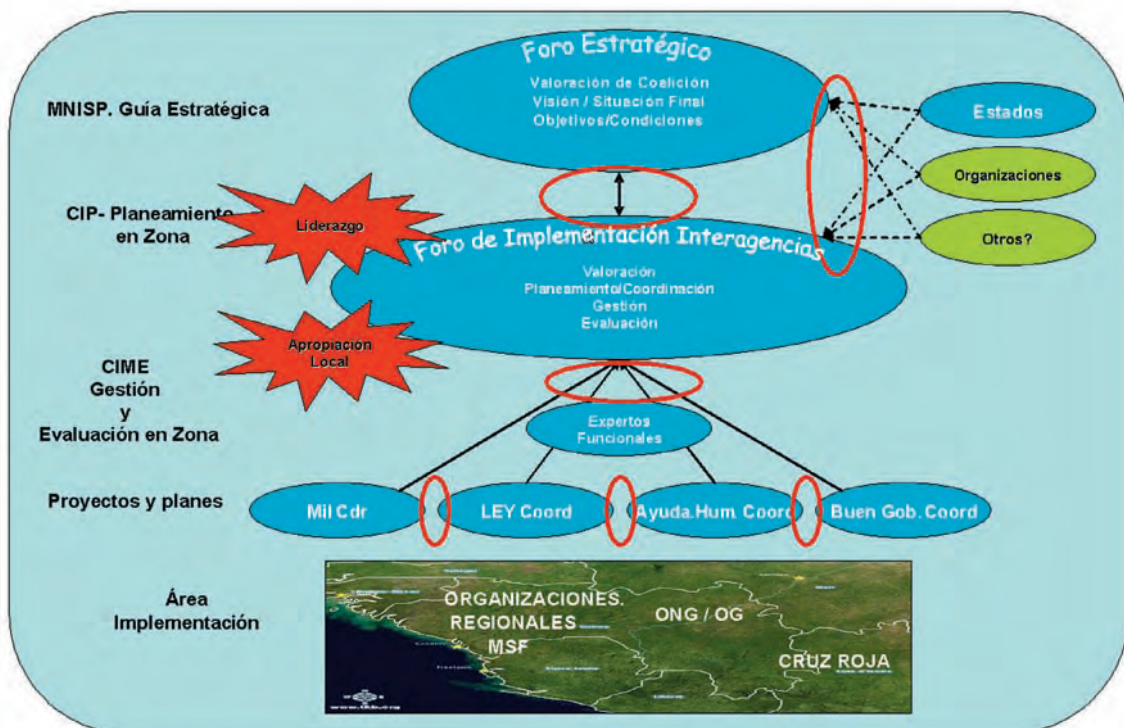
Foro Estratégico

Valoración de Coalición
Visión / Situación Final
Objetivos/Condiciones

MNISP. Guía Estratégica

Estados

Organizaciones

Otros?

CIP- Planeamiento en Zona

Liderazgo

Foro de Implementación Interagencias

Valoración
Planeamiento/Coordinación
Gestión
Evaluación

Apropiación Local

CIME
Gestión
y
Evaluación en Zona

Expertos Funcionales

Proyectos y planes

Mil Cdr

LEY Coord

Ayuda.Hum. Coord

Buen Gob. Coord

Área Implementación

ORGANIZACIONES. REGIONALES MSF

ONG / OG

CRUZ ROJA